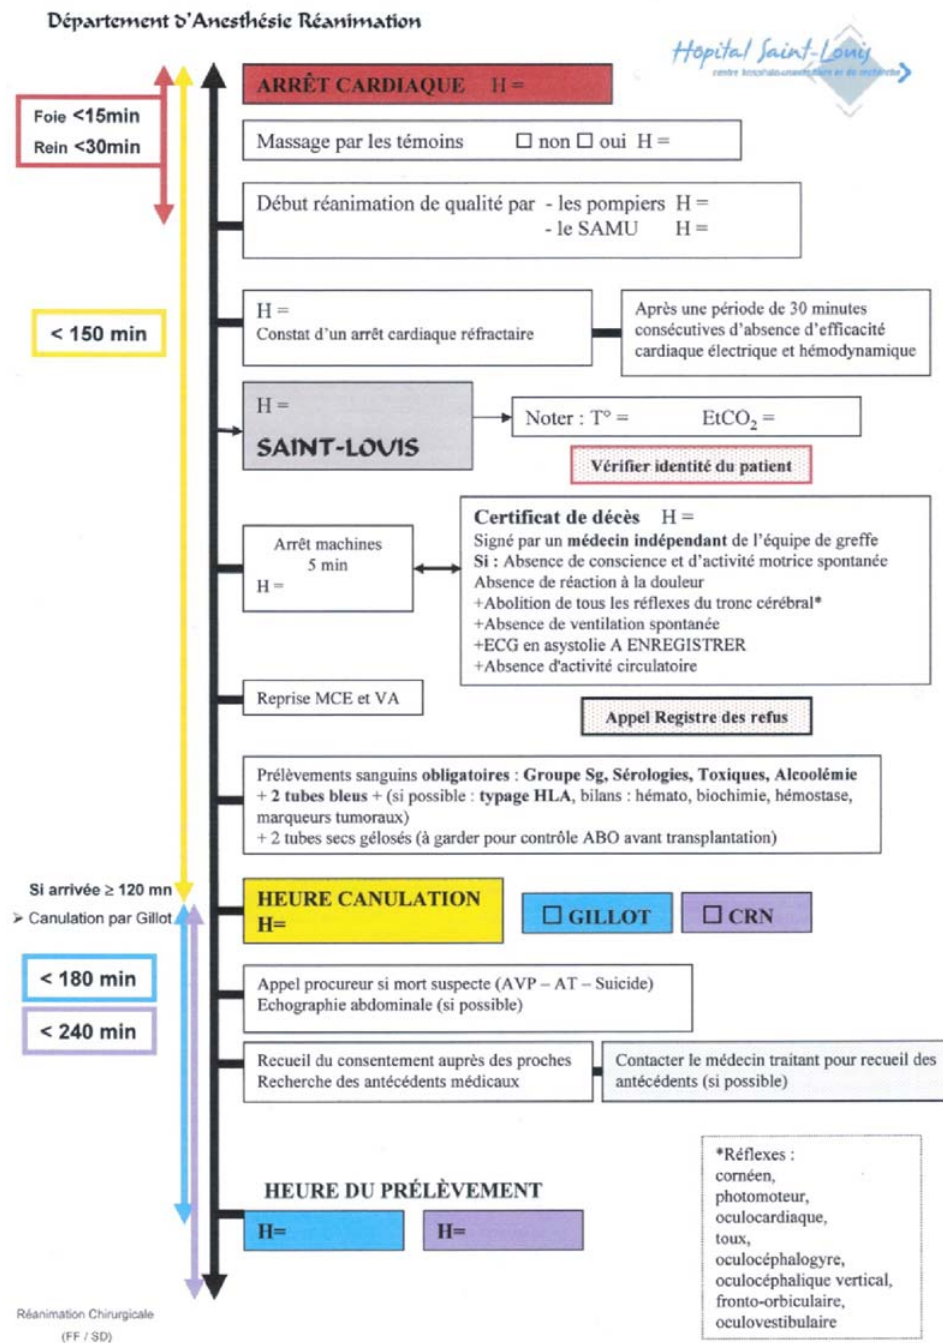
Département d'Anesthésie Réanimation

Hopital Saint-Louis
centre hospitalo-universitaire et de recherche

Foie <15min
Rein <30min

< 150 min

ARRÊT CARDIAQUE H =

Massage par les témoins ☐ non ☐ oui H =

Début réanimation de qualité par - les pompiers H =
- le SAMU H =

H =
Constat d'un arrêt cardiaque réfractaire

Après une période de 30 minutes consécutives d'absence d'efficacité cardiaque électrique et hémodynamique

H =
SAINT-LOUIS

Noter : T° = $EtCO_2$ =

Vérifier identité du patient

Arrêt machines
5 min
H =

Certificat de décès H =
Signé par un médecin indépendant de l'équipe de greffe
Si : Absence de conscience et d'activité motrice spontanée
Absence de réaction à la douleur
+Abolition de tous les réflexes du tronc cérébral*
+Absence de ventilation spontanée
+ECG en asystolie A ENREGISTRER
+Absence d'activité circulatoire

Reprise MCE et VA

Appel Registre des refus

Prélèvements sanguins obligatoires : Groupe Sg, Sérologies, Toxiques, Alcoolémie
+ 2 tubes bleus + (si possible : typage HLA, bilans : hémato, biochimie, hémostase, marqueurs tumoraux)
+ 2 tubes secs gélosés (à garder pour contrôle ABO avant transplantation)

Si arrivée ≥ 120 mn
➢ Canulation par Gillot

HEURE CANULATION
H=

☐ GILLOT
☐ CRN

< 180 min

< 240 min

Appel procureur si mort suspecte (AVP – AT – Suicide)
Echographie abdominale (si possible)

Recueil du consentement auprès des proches
Recherche des antécédents médicaux

Contacter le médecin traitant pour recueil des antécédents (si possible)

HEURE DU PRÉLÈVEMENT
H=
H=

*Réflexes :
cornéen,
photomoteur,
oculocardiaque,
toux,
oculocéphalogyre,
oculocéphalique vertical,
fronto-orbiculaire,
oculovestibulaire

Réanimation Chirurgicale
(FF / SD)